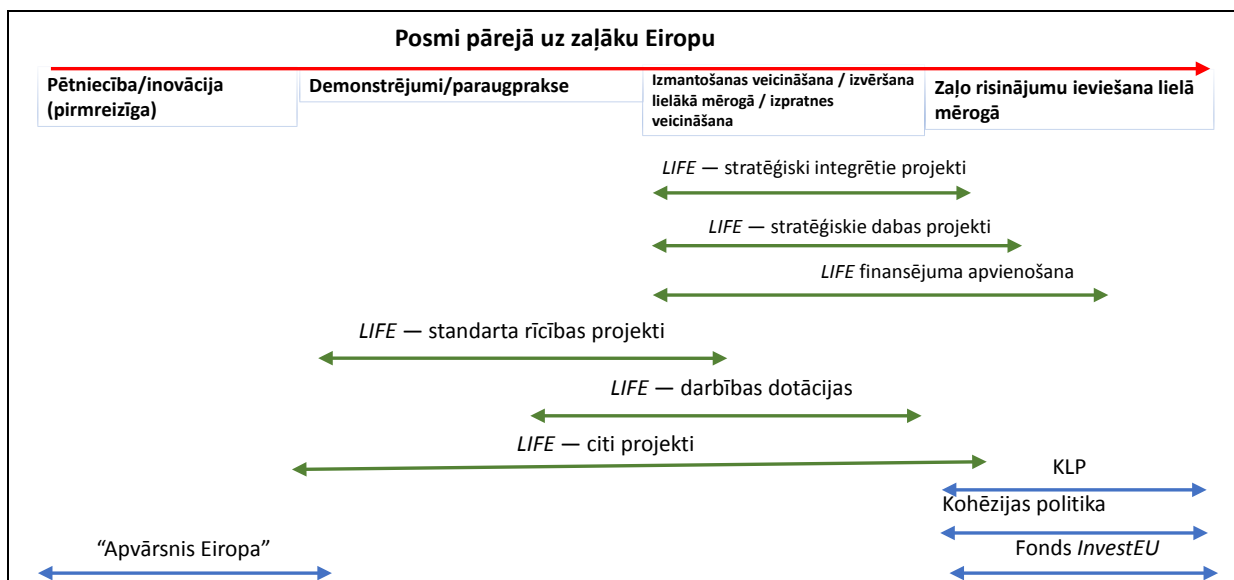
Posmi pārejā uz zaļāku Eiropu

Pētniecība/inovācija (pirmreizīga)

Demonstrējumi/paraugprakse

Izmantošanas veicināšana / izvēršana lielākā mērogā / izpratnes veicināšana

Zaļo risinājumu ieviešana lielā mērogā

*LIFE* — stratēģiski integrētie projekti

*LIFE* — stratēģiskie dabas projekti

*LIFE* finansējuma apvienošana

*LIFE* — standarta rīcības projekti

*LIFE* — darbības dotācijas

*LIFE* — citi projekti

KLP

Kohēzijas politika

“Apvārsnis Eiropa”

Fonds *InvestEU*